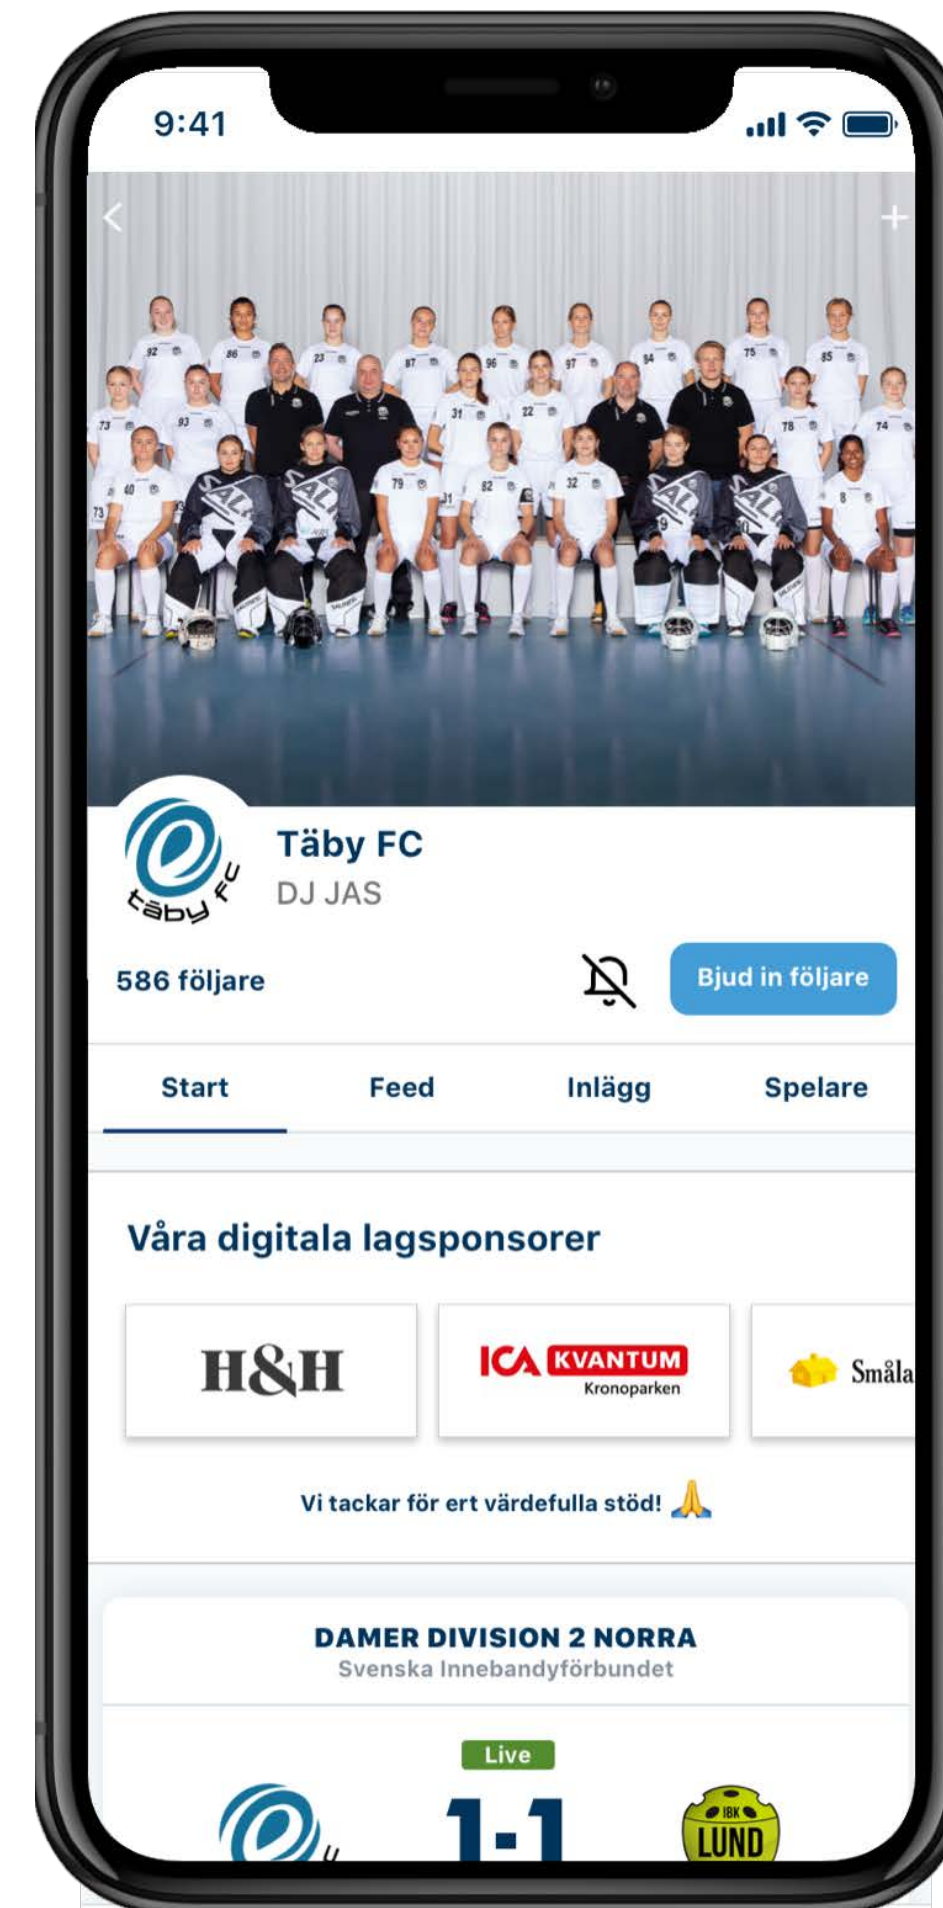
9:41

täby FC

Täby FC
DJ JAS

586 följare

Bjud in följare

Start
Feed
Inlägg
Spelare

Våra digitala lagsponsorer

H&H

ICA KVANTUM Kronoparken

Småla

Vi tackar för ert värdefulla stöd! 🙏

DAMER DIVISION 2 NORRA
Svenska Innebandyförbundet

Live
1-1

IBK LUND